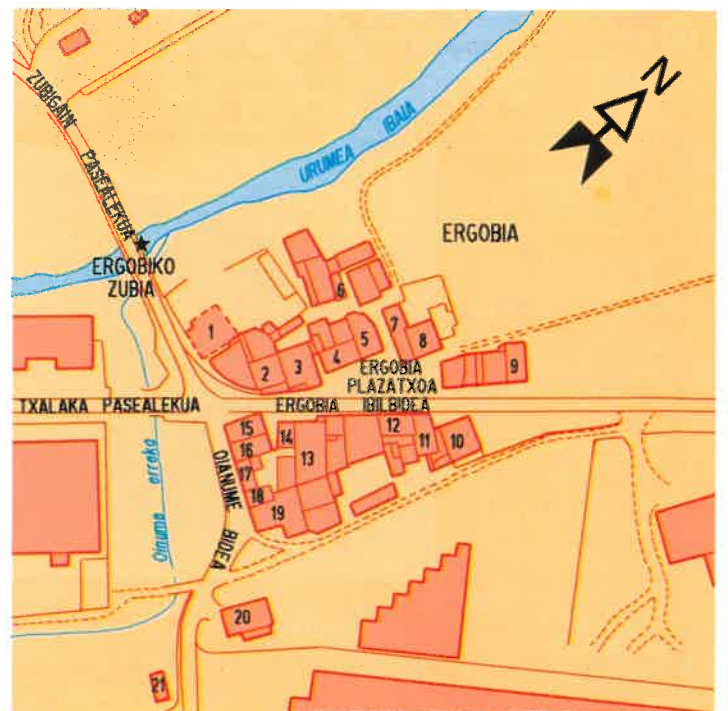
ZUBIGAIN PASEALEKUA

URUMEA IBAIA

N

ERGOBIA

ERGOBIKO ZUBIA

6

1

7

5

8

4

2

3

9

ERGOBIA PLAZATXOA

TXALAKA PASEALEKUA

ERGOBIA IBILBIDEA

15

14

12

11

10

16

13

17

18

19

Oianume erreka

OIANUME BIDEA

20

21